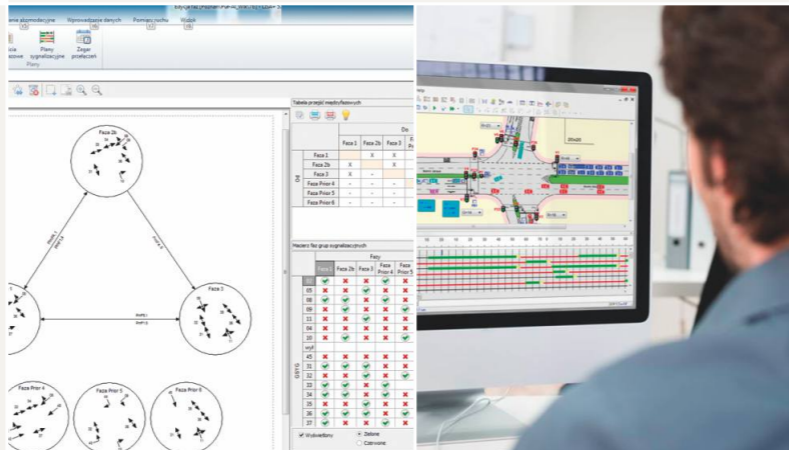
Wprowadzanie danych
Pomiary ruchu
Widok
Plany sygnalizacyjne
Zegar przełączeń
Plany
Faza 2b
Faza 3
Faza Prior 4
Faza Prior 5
Faza Prior 6
Tabela przejść międzyfazowych
Do
Z
Faza 1
Faza 2b
Faza 3
Faza Prior 4
Faza Prior 5
Faza Prior 6
Macierz faz grup sygnalizacyjnych
Fazy
Faza 1
Faza 2b
Faza 3
Faza Prior 4
Faza Prior 5
Wybrane
Zielone
Czerwone